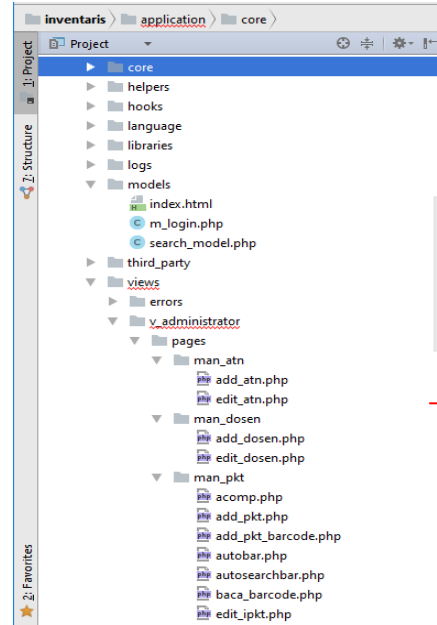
inventaris 〉 application 〉 core 〉

1: Project

Project

7: Structure

core
helpers
hooks
language
libraries
logs
models
index.html
m_login.php
search_model.php
third_party
views
errors
v_administrator
pages
man_atn
add_atn.php
edit_atn.php
man_dosen
add_dosen.php
edit_dosen.php
man_pkt
acomp.php
add_pkt.php
add_pkt_barcode.php
autobar.php
autosearchbar.php
baca_barcode.php
edit_ipkt.php

2: Favorites